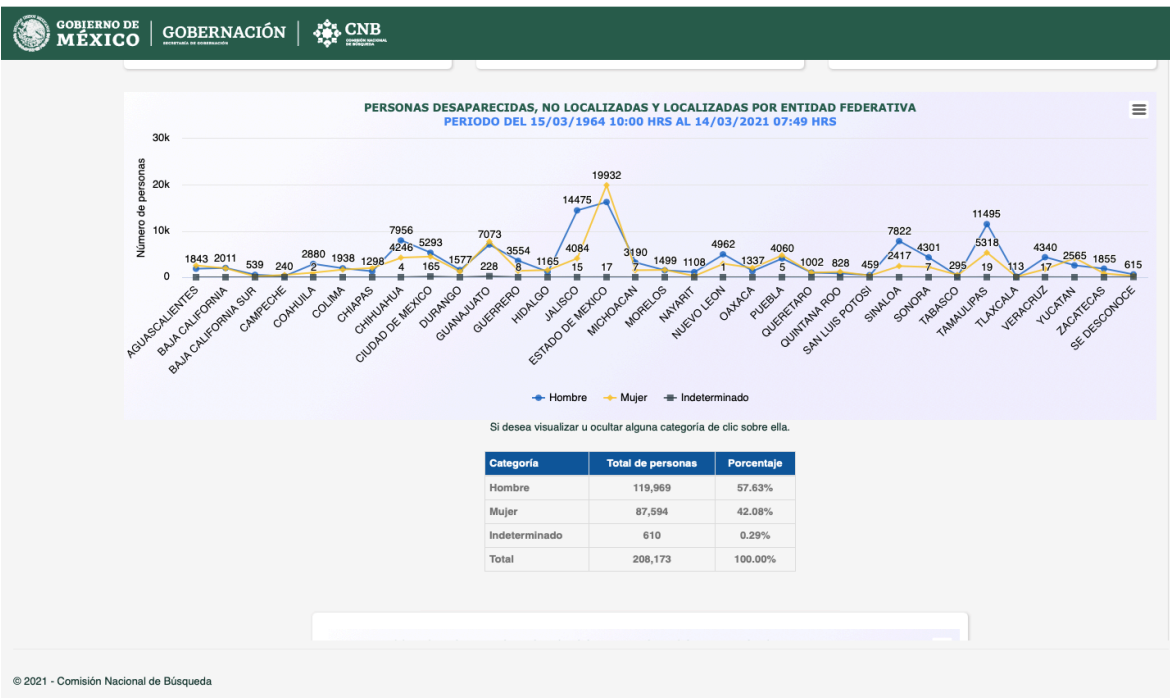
GOBIERNO DE MÉXICO | GOBERNACIÓN SECRETARÍA DE GOBERNACIÓN | CNB COMISIÓN NACIONAL DE BÚSQUEDA

PERSONAS DESAPARECIDAS, NO LOCALIZADAS Y LOCALIZADAS POR ENTIDAD FEDERATIVA
PERIODO DEL 15/03/1964 10:00 HRS AL 14/03/2021 07:49 HRS

30k
20k
10k
0
Número de personas

1843 2011 539 240 2880 1938 1298 7956 4246 4 5293 165 1577 7073 228 3554 8 1165 14475 4084 15 19932 17 3190 7 1499 1108 4962 1 1337 4060 5 1002 828 459 7822 2417 4301 7 295 11495 5318 19 113 4340 17 2565 1855 615

AGUASCALIENTES, BAJA CALIFORNIA, BAJA CALIFORNIA SUR, CAMPECHE, COAHUILA, COLIMA, CHIAPAS, CHIHUAHUA, CIUDAD DE MEXICO, DURANGO, GUANAJUATO, GUERRERO, HIDALGO, JALISCO, ESTADO DE MEXICO, MICHOACAN, MORELOS, NAYARIT, NUEVO LEON, OAXACA, PUEBLA, QUERETARO, QUINTANA ROO, SAN LUIS POTOSI, SINALOA, SONORA, TABASCO, TAMAULIPAS, TLAXCALA, VERACRUZ, YUCATAN, ZACATECAS, SE DESCONOCE

Hombre Mujer Indeterminado

Si desea visualizar u ocultar alguna categoría de clic sobre ella.

| Categoría | Total de personas | Porcentaje |
|---|---|---|
| Hombre | 119,969 | 57.63% |
| Mujer | 87,594 | 42.08% |
| Indeterminado | 610 | 0.29% |
| Total | 208,173 | 100.00% |

© 2021 - Comisión Nacional de Búsqueda